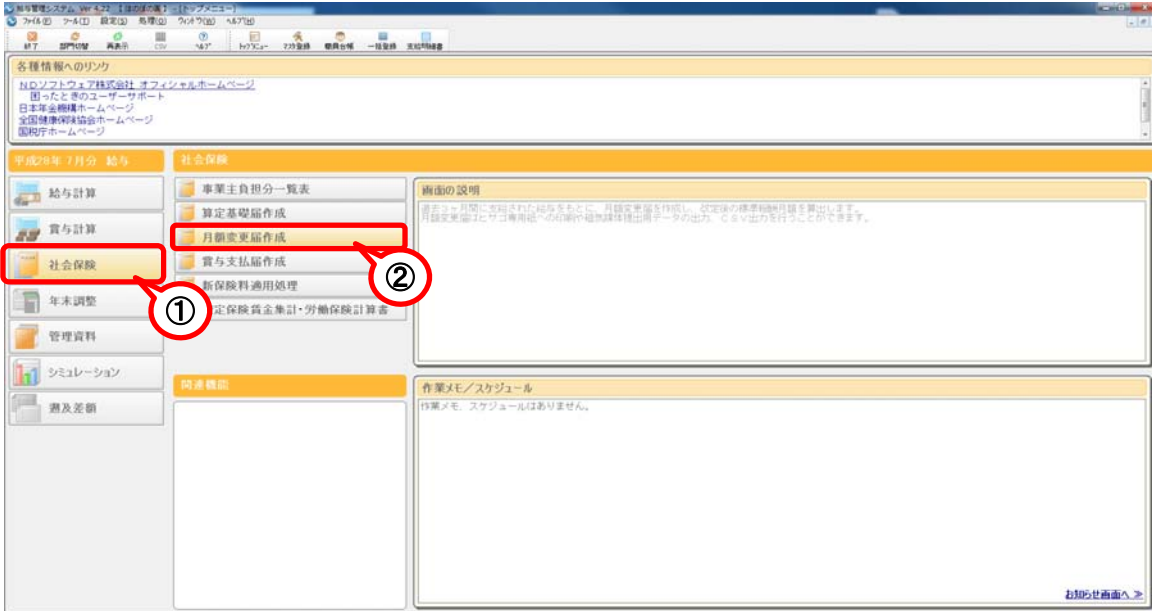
給与管理システム Ver 4.22 【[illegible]】 - [トップメニュー]
ファイル(F) ツール(T) 設定(S) 処理(Q) ウィンドウ(W) ヘルプ(H)
終了 部門切替 再表示 CSV ヘルプ トップメニュー マスタ登録 個員台帳 一括登録 支給明細書

各種情報へのリンク
NDソフトウェア株式会社 オフィシャルホームページ
困ったときのユーザーサポート
日本年金機構ホームページ
全国健康保険協会ホームページ
国税庁ホームページ

平成28年 7月分 給与
給与計算
賞与計算
社会保険
年末調整
管理資料
シミュレーション
遡及差額

社会保険
事業主負担分一覧表
算定基礎届作成
月額変更届作成
賞与支払届作成
新保険料適用処理
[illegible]定保険賃金集計・労働保険計算書

関連機能

画面の説明
過去3ヶ月間に支給された給与をもとに、月額変更届を作成し、改定後の標準報酬月額を算出します。
月額変更届とサコ専用紙への印刷や磁気媒体提出用データの出力、CSV出力を行うことができます。

作業メモ／スケジュール
作業メモ、スケジュールはありません。

お知らせ画面へ ≫

①
②